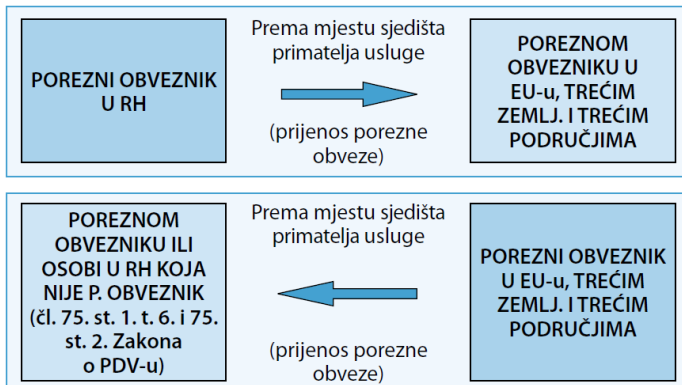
POREZNI OBVEZNIK U RH

Prema mjestu sjedišta primatelja usluge

(prijenos porezne obveze)

POREZNOM OBVEZNIKU U EU-u, TREĆIM ZEMLJ. I TREĆIM PODRUČJIMA

POREZNOM OBVEZNIKU ILI OSOBI U RH KOJA NIJE P. OBVEZNIK (čl. 75. st. 1. t. 6. i 75. st. 2. Zakona o PDV-u)

Prema mjestu sjedišta primatelja usluge

(prijenos porezne obveze)

POREZNI OBVEZNIK U EU-u, TREĆIM ZEMLJ. I TREĆIM PODRUČJIMA